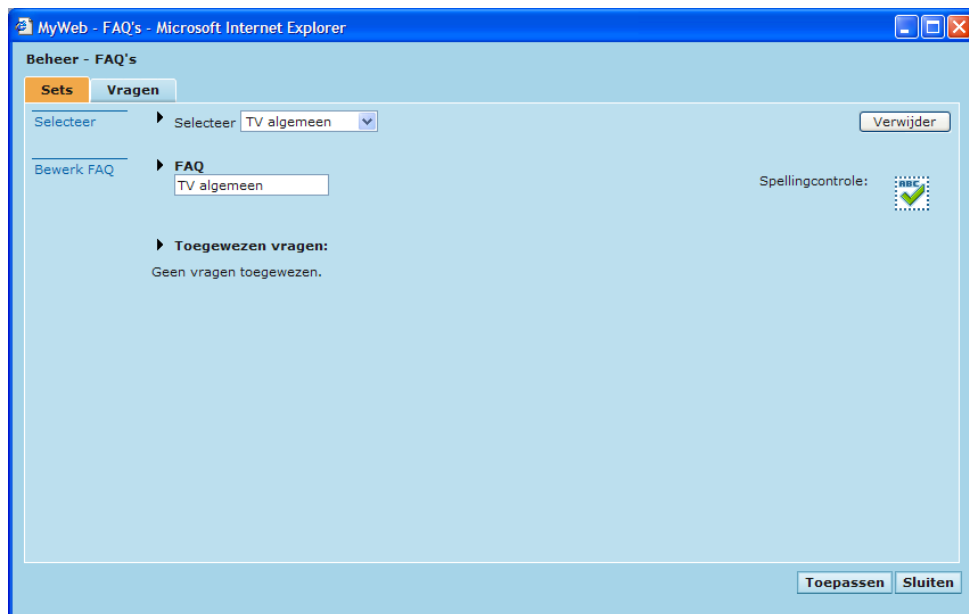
MyWeb - FAQ's - Microsoft Internet Explorer

Beheer - FAQ's

Sets Vragen

Selecteer

Bewerk FAQ

Selecteer TV algemeen

Verwijder

FAQ
TV algemeen

Spellingcontrole:

ABC

Toegewezen vragen:

Geen vragen toegewezen.

Toepassen Sluiten